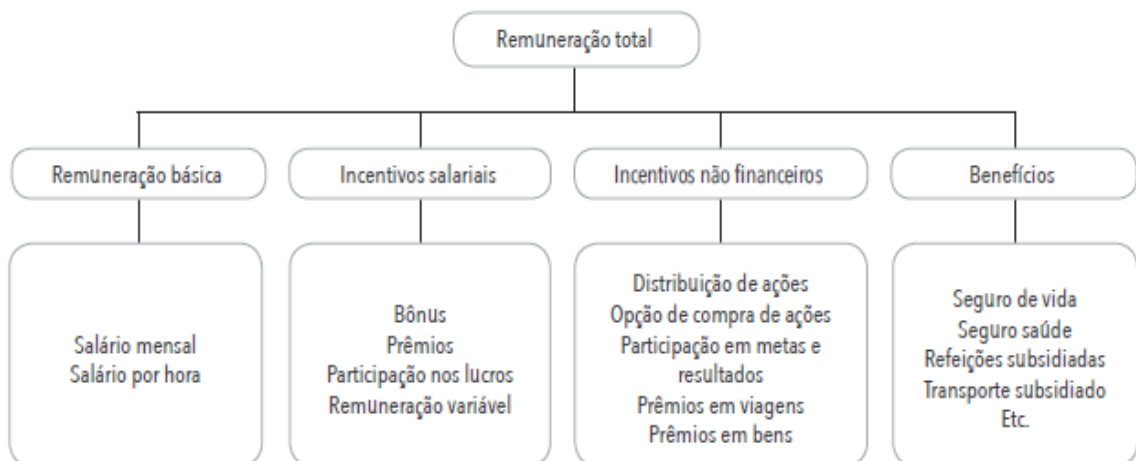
Remuneração total

Remuneração básica

Incentivos salariais

Incentivos não financeiros

Benefícios

Salário mensal
Salário por hora

Bônus
Prêmios
Participação nos lucros
Remuneração variável

Distribuição de ações
Opção de compra de ações
Participação em metas e resultados
Prêmios em viagens
Prêmios em bens

Seguro de vida
Seguro saúde
Refeições subsidiadas
Transporte subsidiado
Etc.